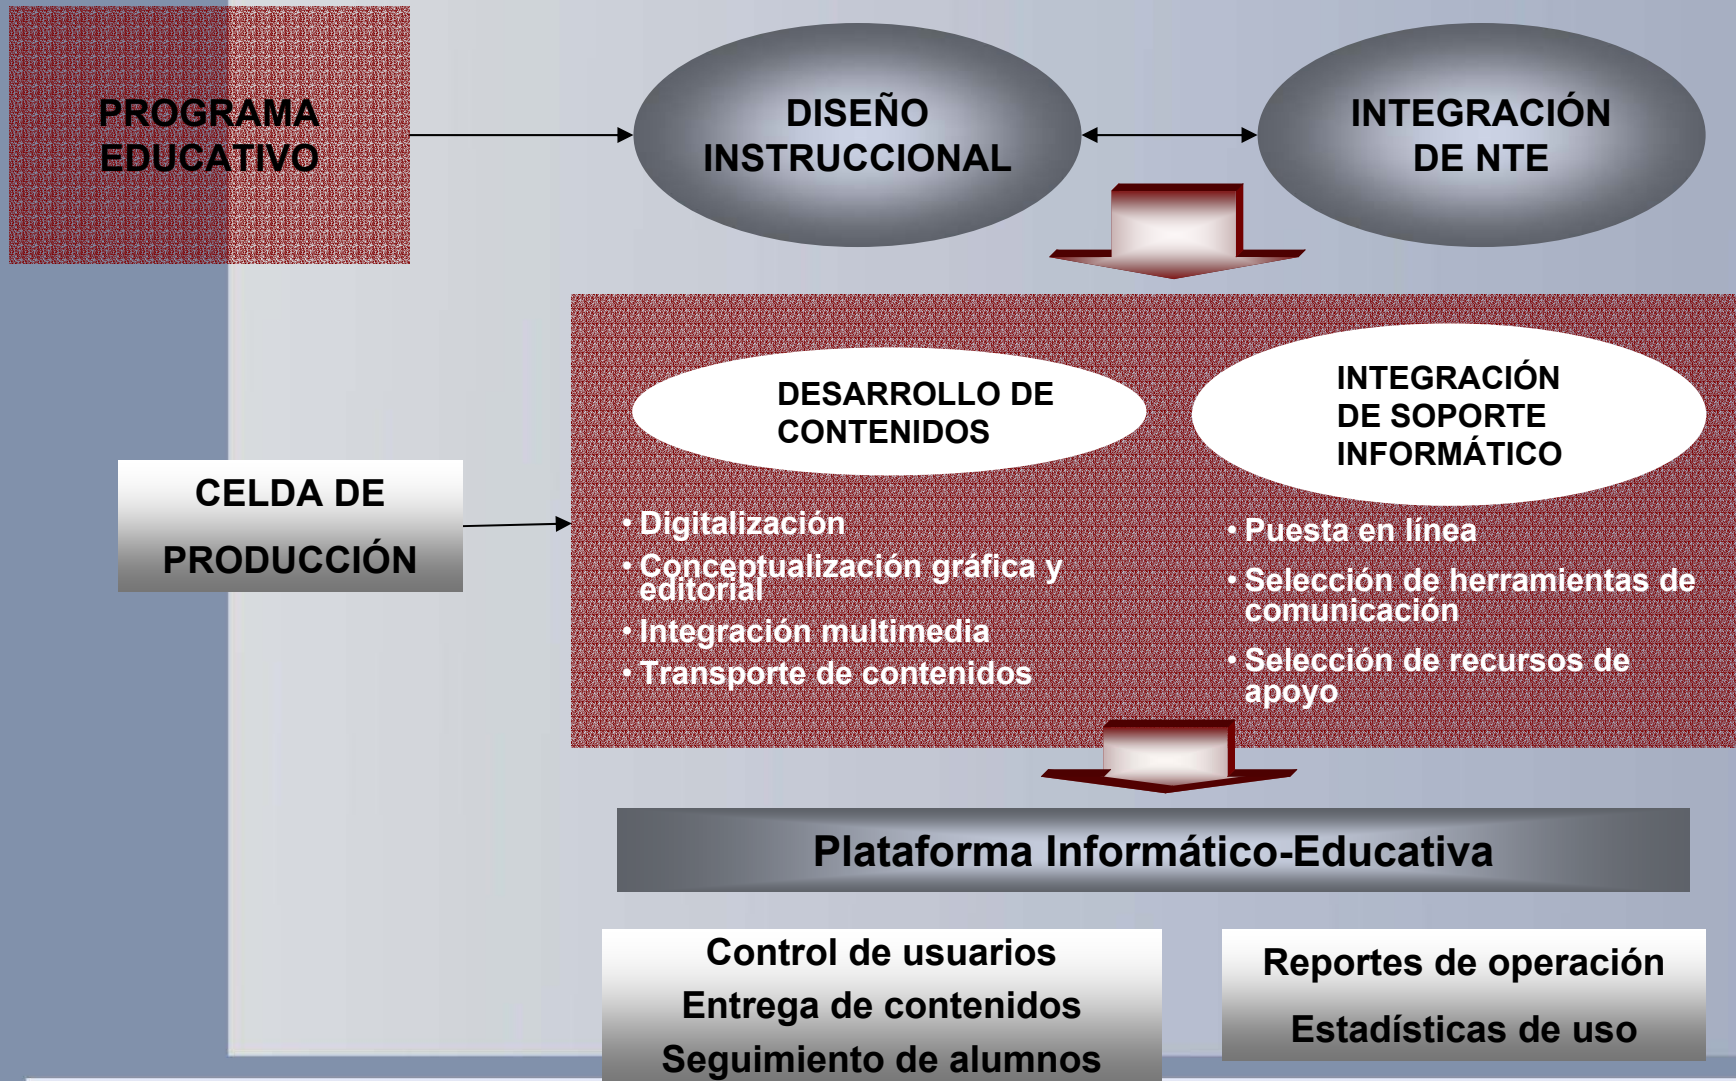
PROGRAMA EDUCATIVO

DISEÑO INSTRUCCIONAL

INTEGRACIÓN DE NTE

CELDA DE PRODUCCIÓN

DESARROLLO DE CONTENIDOS

INTEGRACIÓN DE SOPORTE INFORMÁTICO

• Digitalización
• Conceptualización gráfica y editorial
• Integración multimedia
• Transporte de contenidos

• Puesta en línea
• Selección de herramientas de comunicación
• Selección de recursos de apoyo

Plataforma Informático-Educativa

Control de usuarios
Entrega de contenidos
Seguimiento de alumnos

Reportes de operación
Estadísticas de uso